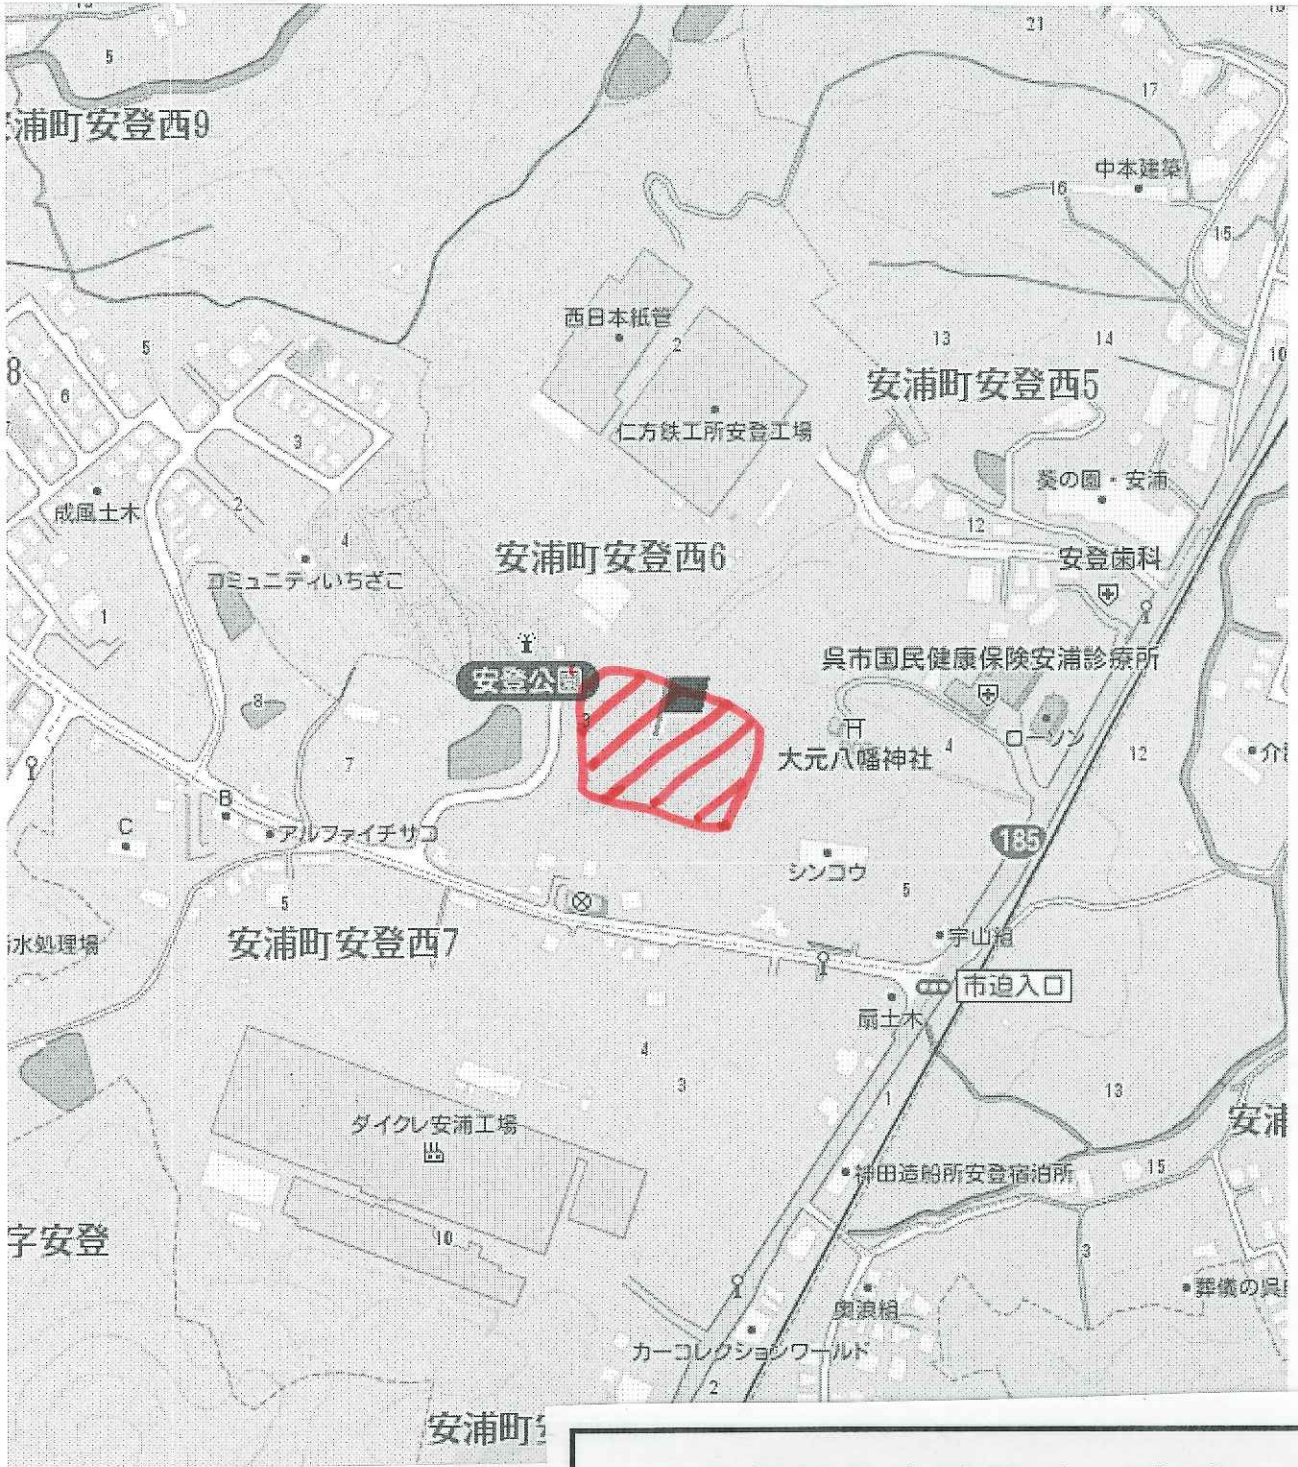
5
21
浦町安登西9
17
中本建築
16
15
西日本紙管
2
5
13
14
8
6
安浦町安登西5
10
仁方鉄工所安登工場
3
葵の園・安浦
成風土木
2
12
4
安浦町安登西6
安登歯科
コミュニティいちざこ
1
呉市国民健康保険安浦診療所
安登公園
8
3
大元八幡神社
4
ローソン
12
介
7
B
C
アルファイチサコ
185
シンコウ
5
5
宇山組
水処理場
安浦町安登西7
市迫入口
扇土木
4
3
13
1
安浦
ダイクレ安浦工場
神田造船所安登宿泊所
15
字安登
10
3
葬儀の呉
奥浪組
カーコレクションワールド
2
安浦町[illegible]